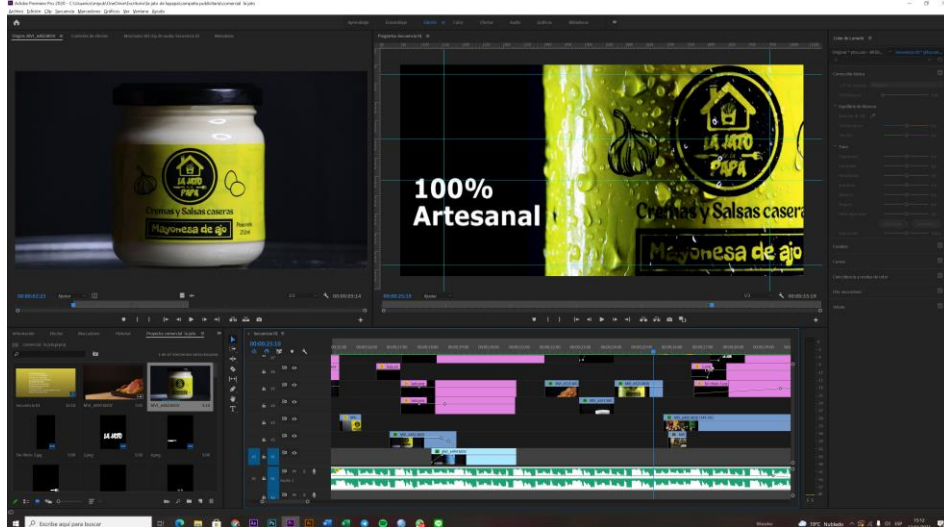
Adobe Premiere Pro 2020 - C:\Usuarios\...\comercial la jato

Archivo Edición Clip Secuencia Marcadores Gráficos Ver Ventana Ayuda

Aprendizaje Ensamblaje Edición Color Efectos Audio Gráficos Bibliotecas

LA JATO PAPA
Cremas y Salsas caseras
Mayonesa de ajo

00:00:02:23 Ajustar 00:00:03:14

Programa: Secuencia 01

100%
Artesanal

LA JATO PAPA
Cremas y Salsas caseras
Mayonesa de ajo

00:00:25:18 Ajustar 1/2 00:00:55:19

Proyecto: comercial la jato

Secuencia 01
00:00:25:18

Color de Lumetri

Escribe aquí para buscar

17°C Nublado